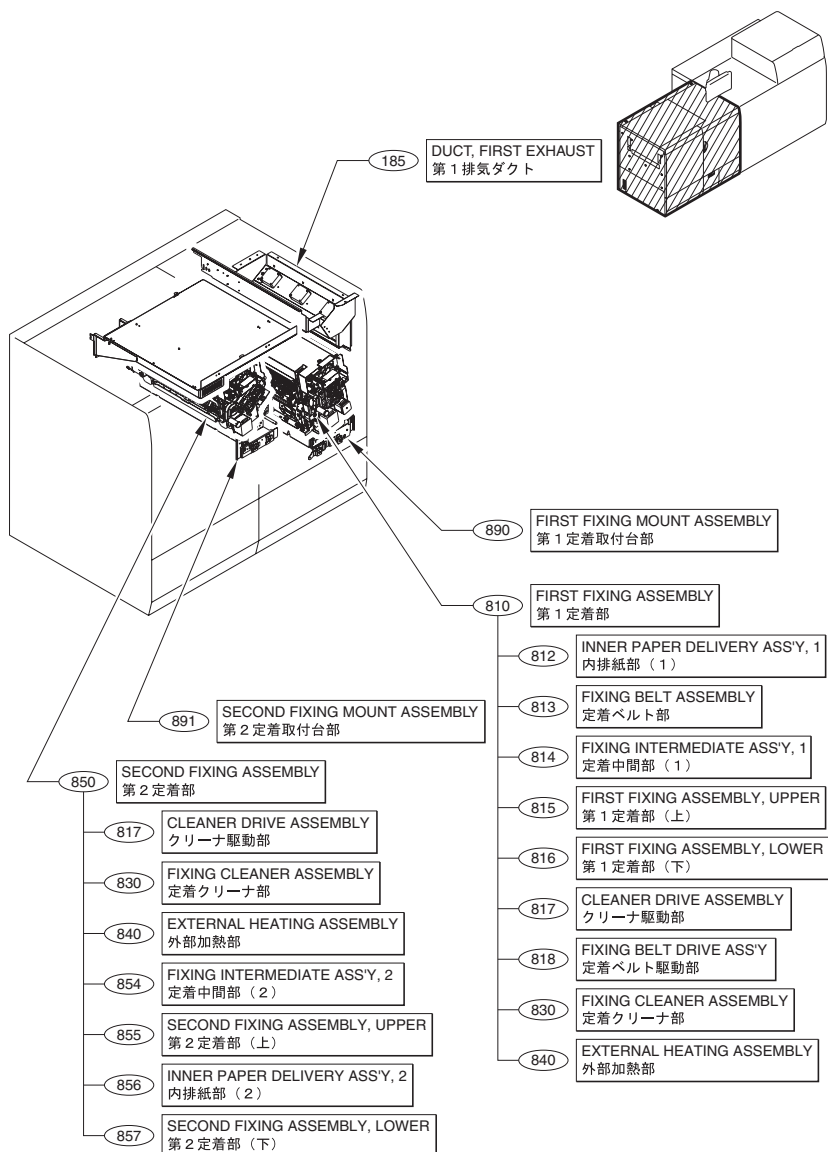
185
DUCT, FIRST EXHAUST
第１排気ダクト

890
FIRST FIXING MOUNT ASSEMBLY
第１定着取付台部

810
FIRST FIXING ASSEMBLY
第１定着部

812
INNER PAPER DELIVERY ASS'Y, 1
内排紙部（１）

813
FIXING BELT ASSEMBLY
定着ベルト部

891
SECOND FIXING MOUNT ASSEMBLY
第２定着取付台部

814
FIXING INTERMEDIATE ASS'Y, 1
定着中間部（１）

850
SECOND FIXING ASSEMBLY
第２定着部

815
FIRST FIXING ASSEMBLY, UPPER
第１定着部（上）

817
CLEANER DRIVE ASSEMBLY
クリーナ駆動部

816
FIRST FIXING ASSEMBLY, LOWER
第１定着部（下）

830
FIXING CLEANER ASSEMBLY
定着クリーナ部

817
CLEANER DRIVE ASSEMBLY
クリーナ駆動部

840
EXTERNAL HEATING ASSEMBLY
外部加熱部

818
FIXING BELT DRIVE ASS'Y
定着ベルト駆動部

854
FIXING INTERMEDIATE ASS'Y, 2
定着中間部（２）

830
FIXING CLEANER ASSEMBLY
定着クリーナ部

855
SECOND FIXING ASSEMBLY, UPPER
第２定着部（上）

840
EXTERNAL HEATING ASSEMBLY
外部加熱部

856
INNER PAPER DELIVERY ASS'Y, 2
内排紙部（２）

857
SECOND FIXING ASSEMBLY, LOWER
第２定着部（下）